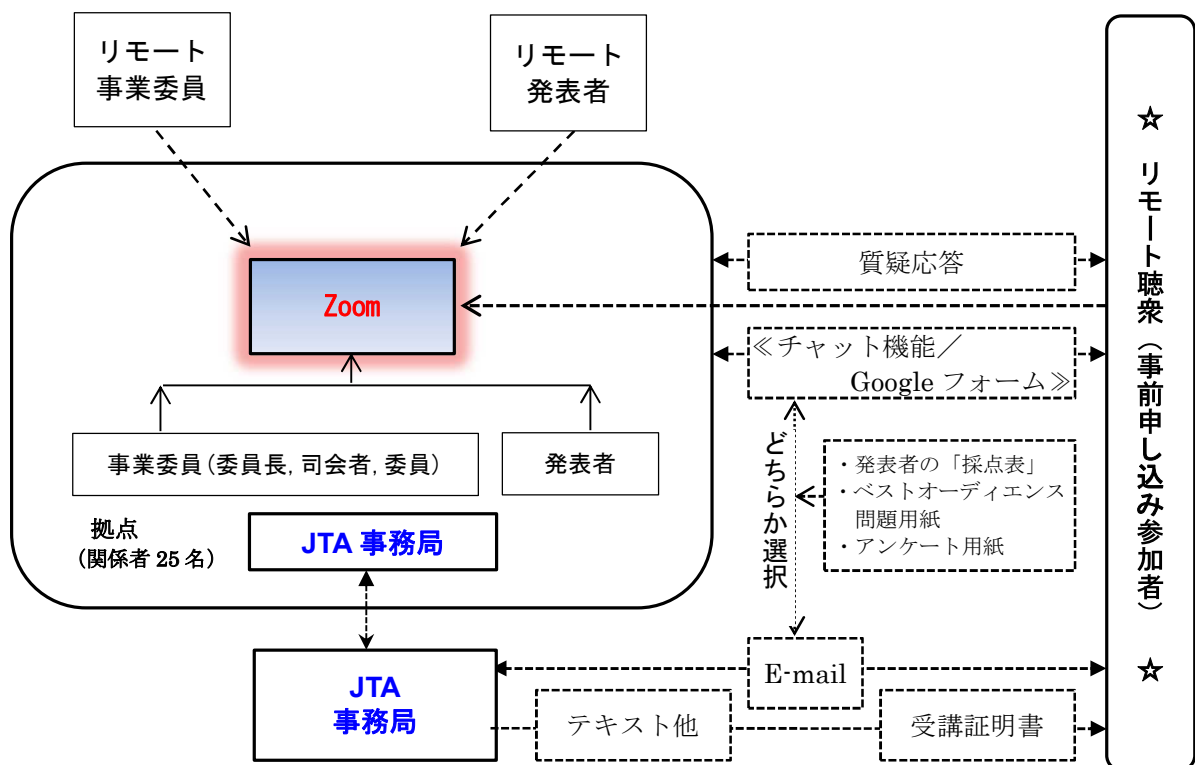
リモート
事業委員

リモート
発表者

Zoom

事業委員（委員長, 司会者, 委員）

発表者

拠点
（関係者 25 名）

JTA 事務局

質疑応答

≪チャット機能／
Google フォーム≫

どちらか選択

・発表者の「採点表」
・ベストオーディエンス
問題用紙
・アンケート用紙

E-mail

JTA
事務局

テキスト他

受講証明書

☆ リモート聴衆（事前申し込み参加者） ☆